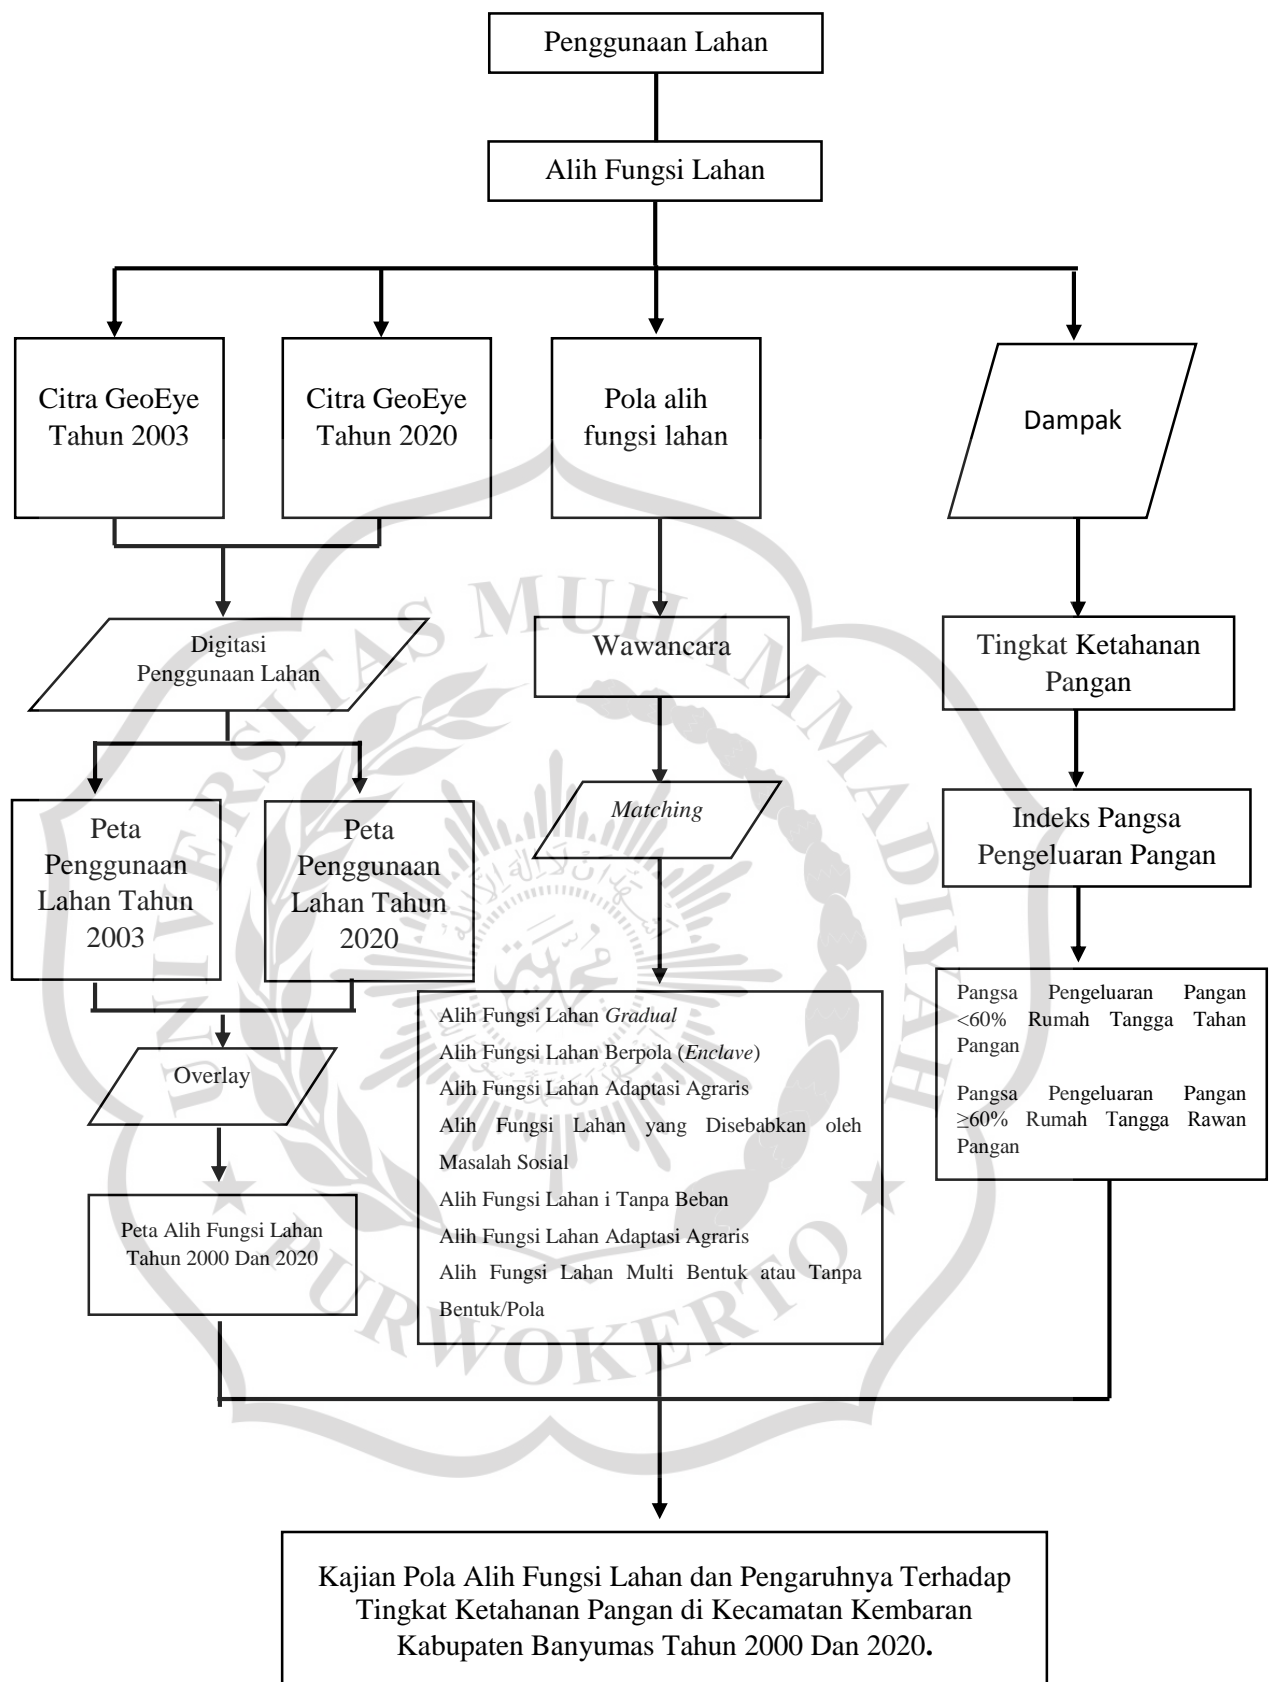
Penggunaan Lahan

Alih Fungsi Lahan

Citra GeoEye Tahun 2003

Citra GeoEye Tahun 2020

Pola alih fungsi lahan

Dampak

Digitasi Penggunaan Lahan

Wawancara

Tingkat Ketahanan Pangan

Peta Penggunaan Lahan Tahun 2003

Peta Penggunaan Lahan Tahun 2020

*Matching*

Indeks Pangsa Pengeluaran Pangan

Pangsa Pengeluaran Pangan <60% Rumah Tangga Tahan Pangan

Pangsa Pengeluaran Pangan ≥60% Rumah Tangga Rawan Pangan

Alih Fungsi Lahan *Gradual*
Alih Fungsi Lahan Berpola (*Enclave*)
Alih Fungsi Lahan Adaptasi Agraris
Alih Fungsi Lahan yang Disebabkan oleh Masalah Sosial
Alih Fungsi Lahan i Tanpa Beban
Alih Fungsi Lahan Adaptasi Agraris
Alih Fungsi Lahan Multi Bentuk atau Tanpa Bentuk/Pola

Overlay

Peta Alih Fungsi Lahan Tahun 2000 Dan 2020

Kajian Pola Alih Fungsi Lahan dan Pengaruhnya Terhadap Tingkat Ketahanan Pangan di Kecamatan Kembaran Kabupaten Banyumas Tahun 2000 Dan 2020.

UNIVERSITAS MUHAMMADIYAH PURWOKERTO